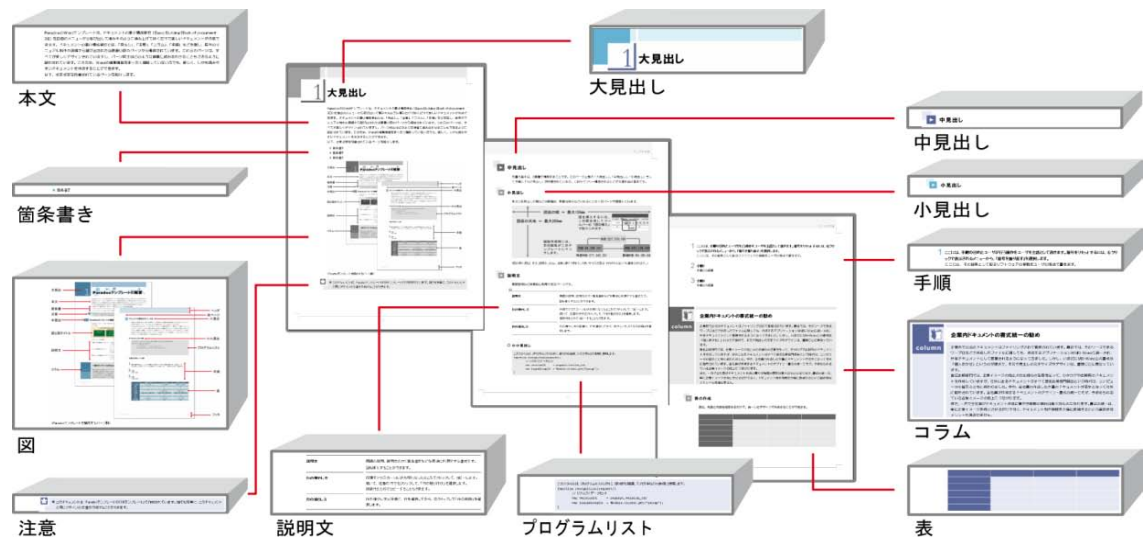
本文

大見出し

1 大見出し

中見出し

中見出し

小見出し

小見出し

箇条書き

手順

図

column

企業内ドキュメントの書式統一の勧め

コラム

表

注意

説明文

プログラムリスト

1 大見出し

企業内ドキュメントの書式統一の勧め